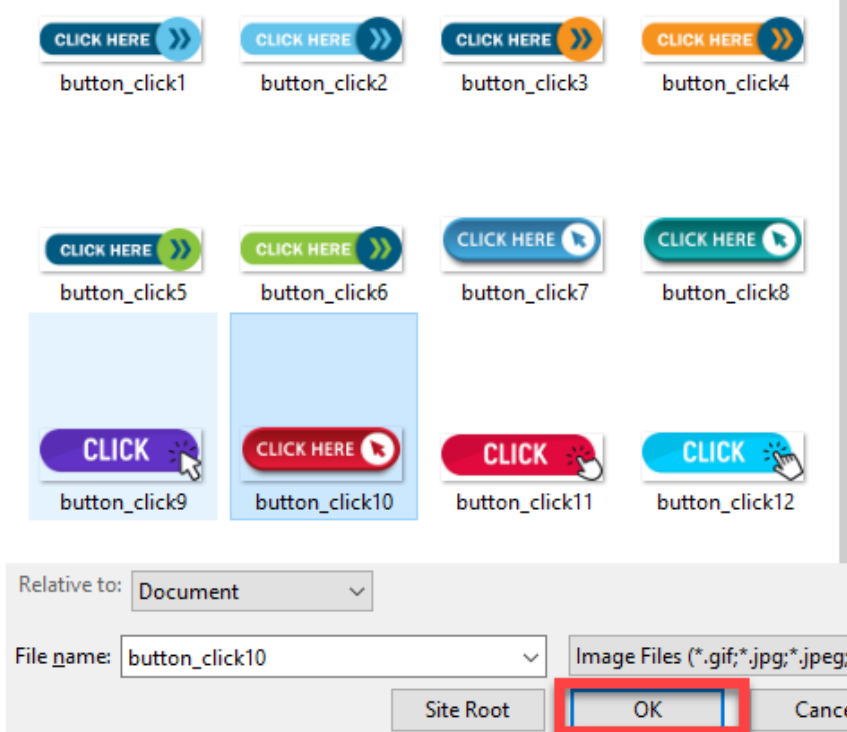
CLICK HERE
button_click1

CLICK HERE
button_click2

CLICK HERE
button_click3

CLICK HERE
button_click4

CLICK HERE
button_click5

CLICK HERE
button_click6

CLICK HERE
button_click7

CLICK HERE
button_click8

CLICK
button_click9

CLICK HERE
button_click10

CLICK
button_click11

CLICK
button_click12

Relative to: Document

File name: button_click10

Image Files (*.gif;*.jpg;*.jpeg;

Site Root

OK

Cance